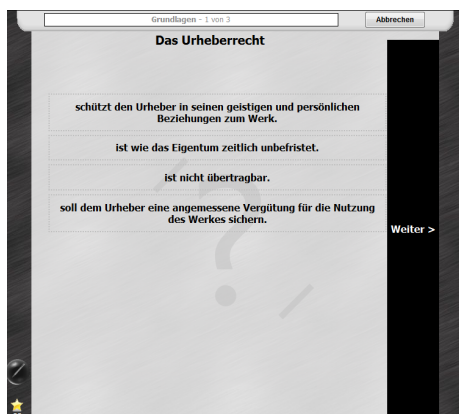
Grundlagen - 1 von 3

Abbrechen

Das Urheberrecht

schützt den Urheber in seinen geistigen und persönlichen Beziehungen zum Werk.

ist wie das Eigentum zeitlich unbefristet.

ist nicht übertragbar.

soll dem Urheber eine angemessene Vergütung für die Nutzung des Werkes sichern.

Weiter >

?